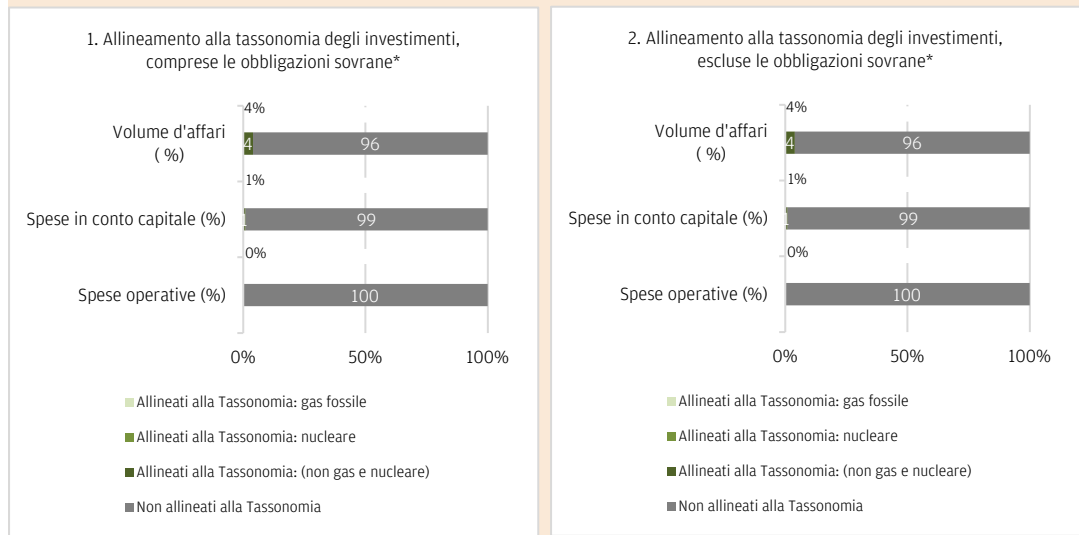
1. Allineamento alla tassonomia degli investimenti, comprese le obbligazioni sovrane*

4%

Volume d'affari ( %)

4

96

1%

Spese in conto capitale (%)

1

99

0%

Spese operative (%)

100

0%

50%

100%

Allineati alla Tassonomia: gas fossile

Allineati alla Tassonomia: nucleare

Allineati alla Tassonomia: (non gas e nucleare)

Non allineati alla Tassonomia

2. Allineamento alla tassonomia degli investimenti, escluse le obbligazioni sovrane*

4%

Volume d'affari ( %)

4

96

1%

Spese in conto capitale (%)

1

99

0%

Spese operative (%)

100

0%

50%

100%

Allineati alla Tassonomia: gas fossile

Allineati alla Tassonomia: nucleare

Allineati alla Tassonomia: (non gas e nucleare)

Non allineati alla Tassonomia